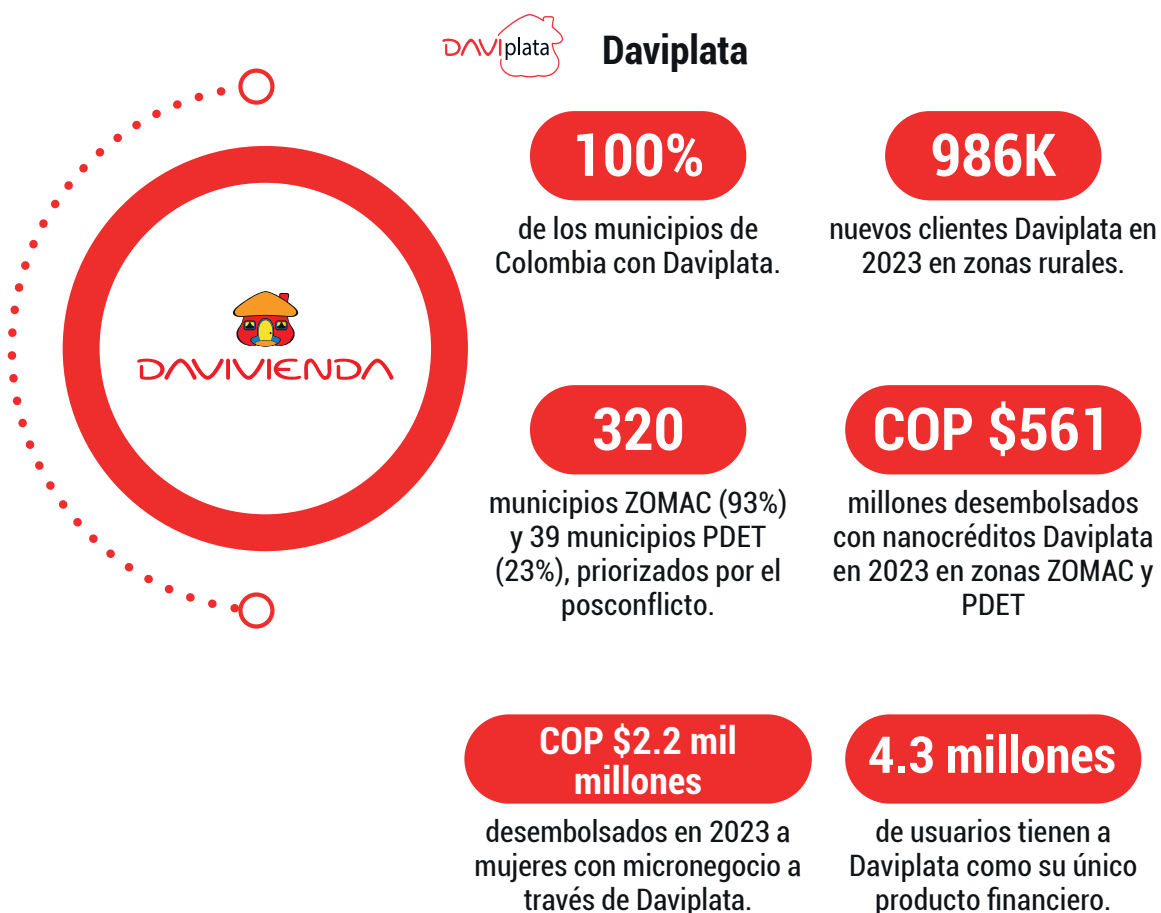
DAVIplata Daviplata

DAVIVIENDA

100%
de los municipios de Colombia con Daviplata.

986K
nuevos clientes Daviplata en 2023 en zonas rurales.

320
municipios ZOMAC (93%) y 39 municipios PDET (23%), priorizados por el posconflicto.

COP $561
millones desembolsados con nanocréditos Daviplata en 2023 en zonas ZOMAC y PDET

COP $2.2 mil millones
desembolsados en 2023 a mujeres con micronegocio a través de Daviplata.

4.3 millones
de usuarios tienen a Daviplata como su único producto financiero.